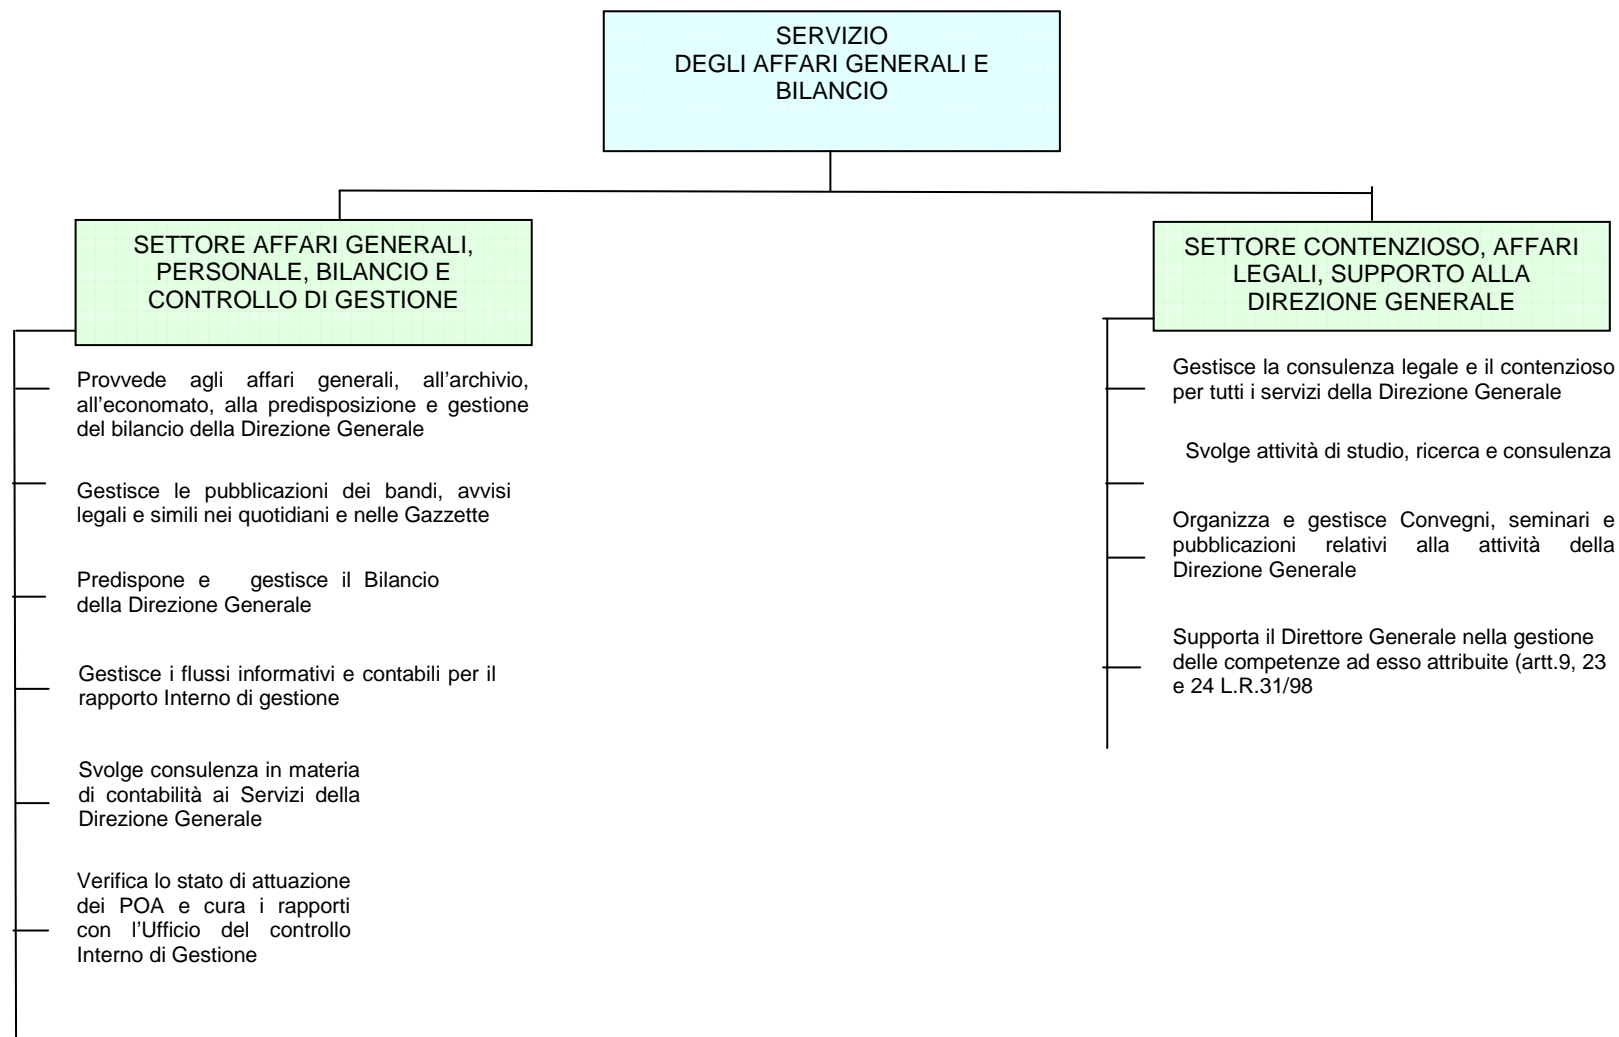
SERVIZIO
DEGLI AFFARI GENERALI E
BILANCIO

SETTORE AFFARI GENERALI, PERSONALE, BILANCIO E CONTROLLO DI GESTIONE

Provvede agli affari generali, all'archivio, all'economato, alla predisposizione e gestione del bilancio della Direzione Generale

Gestisce le pubblicazioni dei bandi, avvisi legali e simili nei quotidiani e nelle Gazzette

Predispone e gestisce il Bilancio della Direzione Generale

Gestisce i flussi informativi e contabili per il rapporto Interno di gestione

Svolge consulenza in materia di contabilità ai Servizi della Direzione Generale

Verifica lo stato di attuazione dei POA e cura i rapporti con l'Ufficio del controllo Interno di Gestione

SETTORE CONTENZIOSO, AFFARI LEGALI, SUPPORTO ALLA DIREZIONE GENERALE

Gestisce la consulenza legale e il contenzioso per tutti i servizi della Direzione Generale

Svolge attività di studio, ricerca e consulenza

Organizza e gestisce Convegni, seminari e pubblicazioni relativi alla attività della Direzione Generale

Supporta il Direttore Generale nella gestione delle competenze ad esso attribuite (artt.9, 23 e 24 L.R.31/98